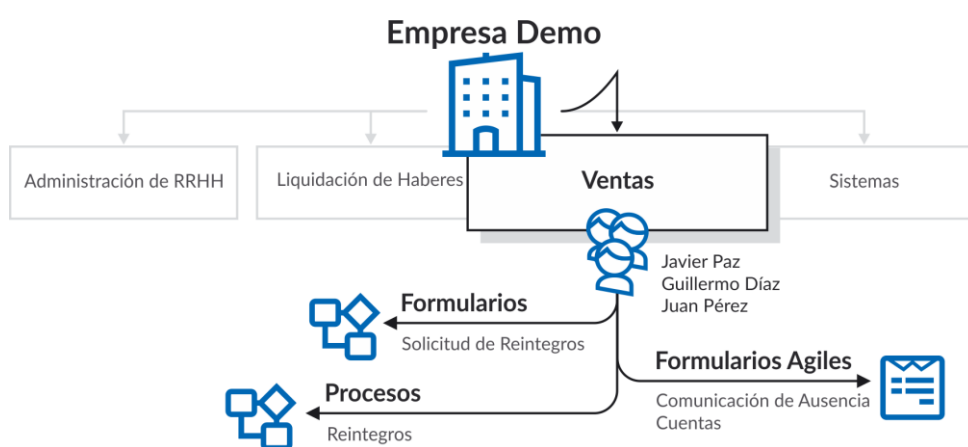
Empresa Demo

Administración de RRHH

Liquidación de Haberes

Ventas

Sistemas

Javier Paz
Guillermo Díaz
Juan Pérez

Formularios
Solicitud de Reintegros

Formularios Agiles
Comunicación de Ausencia
Cuentas

Procesos
Reintegros